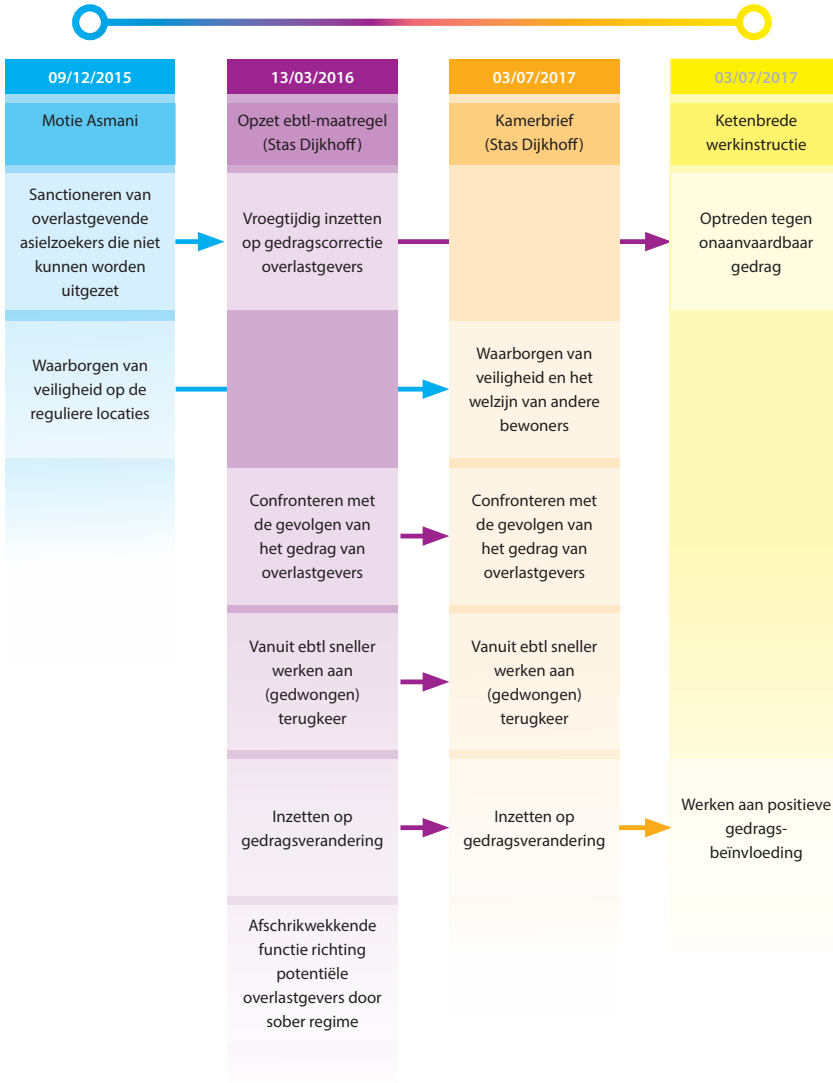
09/12/2015

Motie Asmani

Sanctioneren van overlastgevende asielzoekers die niet kunnen worden uitgezet

Waarborgen van veiligheid op de reguliere locaties

13/03/2016

Opzet ebtl-maatregel (Stas Dijkhoff)

Vroegtijdig inzetten op gedragscorrectie overlastgevers

Confronteren met de gevolgen van het gedrag van overlastgevers

Vanuit ebtl sneller werken aan (gedwongen) terugkeer

Inzetten op gedragsverandering

Afschrikwekkende functie richting potentiële overlastgevers door sober regime

03/07/2017

Kamerbrief (Stas Dijkhoff)

Waarborgen van veiligheid en het welzijn van andere bewoners

Confronteren met de gevolgen van het gedrag van overlastgevers

Vanuit ebtl sneller werken aan (gedwongen) terugkeer

Inzetten op gedragsverandering

03/07/2017

Ketenbrede werkinstructie

Optreden tegen onaanvaardbaar gedrag

Werken aan positieve gedragsbeïnvloeding